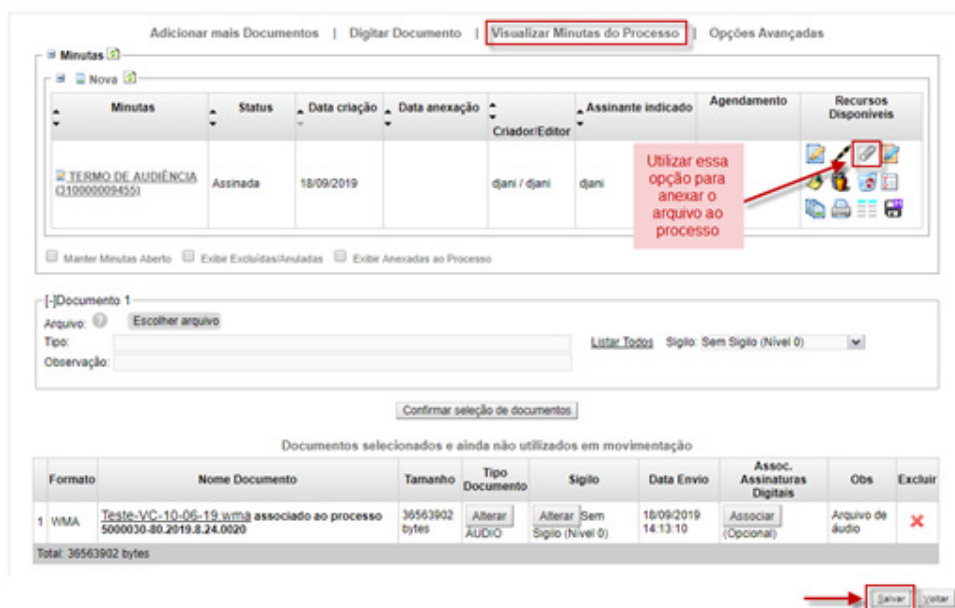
Adicionar mais Documentos | Digitar Documento | Visualizar Minutas do Processo | Opções Avançadas

Minutas

Nova

| Minutas | Status | Data criação | Data anexação | Criador/Editor | Assinante indicado | Agendamento | Recursos Disponíveis |
|---|---|---|---|---|---|---|---|
| TERMO DE AUDIÊNCIA (310000009455) | Assinada | 18/09/2019 | | djani / djani | djani | | |

Utilizar essa opção para anexar o arquivo ao processo

Manter Minutas Aberto Exibir Excluídas/Anuladas Exibir Anexadas ao Processo

[-]Documento 1

Arquivo: Escolher arquivo

Tipo:

Observação:

Listar Todos Sigilo: Sem Sigilo (Nível 0)

Confirmar seleção de documentos

Documentos selecionados e ainda não utilizados em movimentação

| | Formato | Nome Documento | Tamanho | Tipo Documento | Sigilo | Data Envio | Assoc. Assinaturas Digitais | Obs | Excluir |
|---|---|---|---|---|---|---|---|---|---|
| 1 | WMA | Teste-VC-10-06-19.wma associado ao processo 5000030-80.2019.8.24.0020 | 36563902 bytes | Alterar AUDIO | Alterar Sem Sigilo (Nível 0) | 18/09/2019 14:13:10 | Associar (Opcional) | Arquivo de áudio | ✖ |

Total: 36563902 bytes

Salvar Voltar